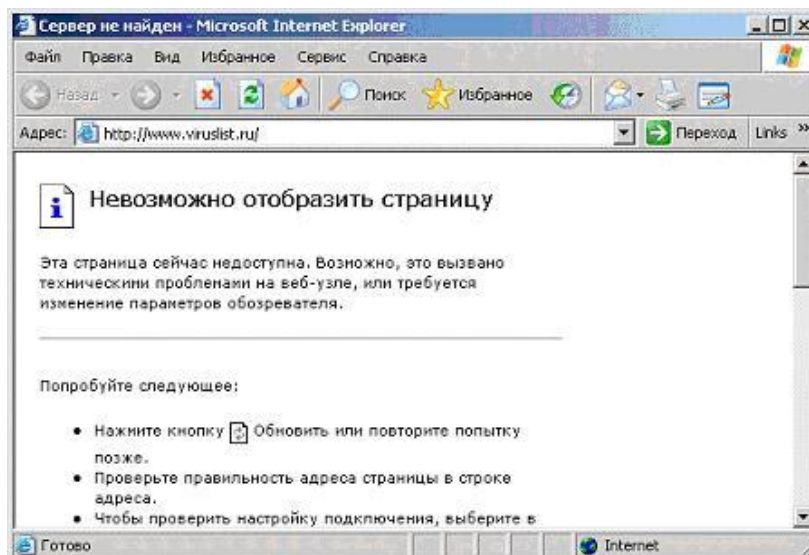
Сервер не найден - Microsoft Internet Explorer

Файл Правка Вид Избранное Сервис Справка

Назад Поиск Избранное

Адрес: http://www.viruslist.ru/ Переход Links »

Невозможно отобразить страницу

Эта страница сейчас недоступна. Возможно, это вызвано техническими проблемами на веб-узле, или требуется изменение параметров обозревателя.

Попробуйте следующее:

• Нажмите кнопку Обновить или повторите попытку позже.
• Проверьте правильность адреса страницы в строке адреса.
• Чтобы проверить настройку подключения, выберите в

Готово Internet